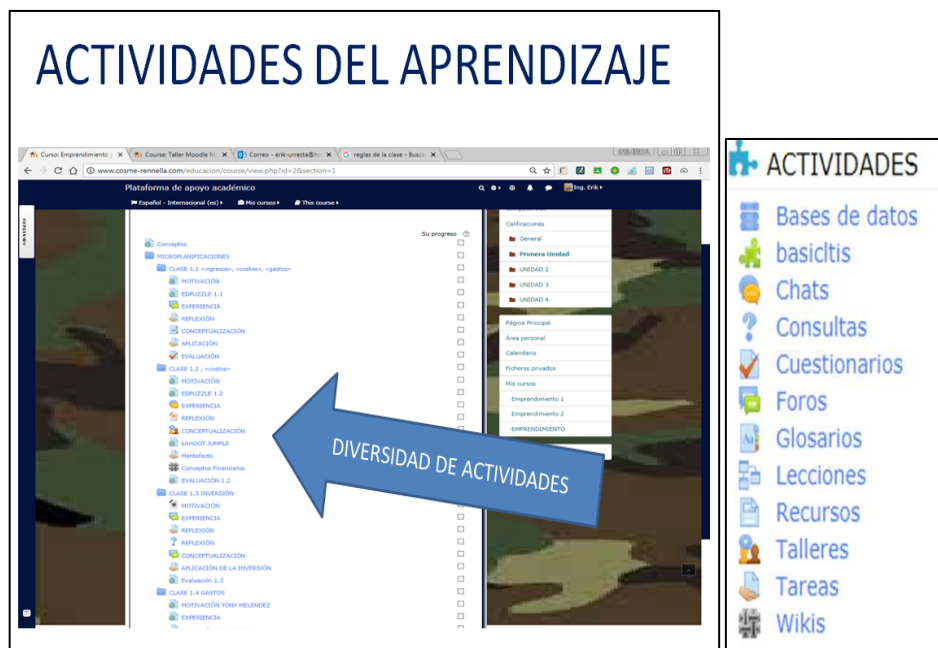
ACTIVIDADES DEL APRENDIZAJE

Curso: Emprendimiento | Course: Taller Moodle M | Correo - erik-urresta@ho | reglas de la clase - Busca

www.cosme-rennella.com/educacion/course/view.php?id=2&section=1

Plataforma de apoyo académico

Ing. Erik

Español - Internacional (es) | Mis cursos | This course

Su progreso

Conceptos
MICROPLANIFICACIONES
CLASE 1.1 «ingresos», «costos», «gastos»
MOTIVACIÓN
EDPUZZLE 1.1
EXPERIENCIA
REFLEXIÓN
CONCEPTUALIZACIÓN
APLICACIÓN
EVALUACIÓN
CLASE 1.2 , «costos»
MOTIVACIÓN
EDPUZZLE 1.2
EXPERIENCIA
REFLEXIÓN
CONCEPTUALIZACIÓN
kAHOOT JUMPLE
Mentefacto
Conceptos Financieros
EVALUACIÓN 1.2
CLASE 1.3 INVERSIÓN
MOTIVACIÓN
EXPERIENCIA
REFLEXIÓN
REFLEXIÓN
CONCEPTUALIZACIÓN
APLICACIÓN DE LA INVERSIÓN
Evaluación 1.3
CLASE 1.4 GASTOS
MOTIVACIÓN TONY MELENDEZ
EXPERIENCIA

Calificaciones
General
Primera Unidad
UNIDAD 2
UNIDAD 3
UNIDAD 4

Página Principal
Área personal
Calendario
Ficheros privados
Mis cursos
Emprendimiento 1
Emprendimiento 2
EMPRENDIMIENTO

DIVERSIDAD DE ACTIVIDADES

ACTIVIDADES
Bases de datos
basicltis
Chats
Consultas
Cuestionarios
Foros
Glosarios
Lecciones
Recursos
Talleres
Tareas
Wikis